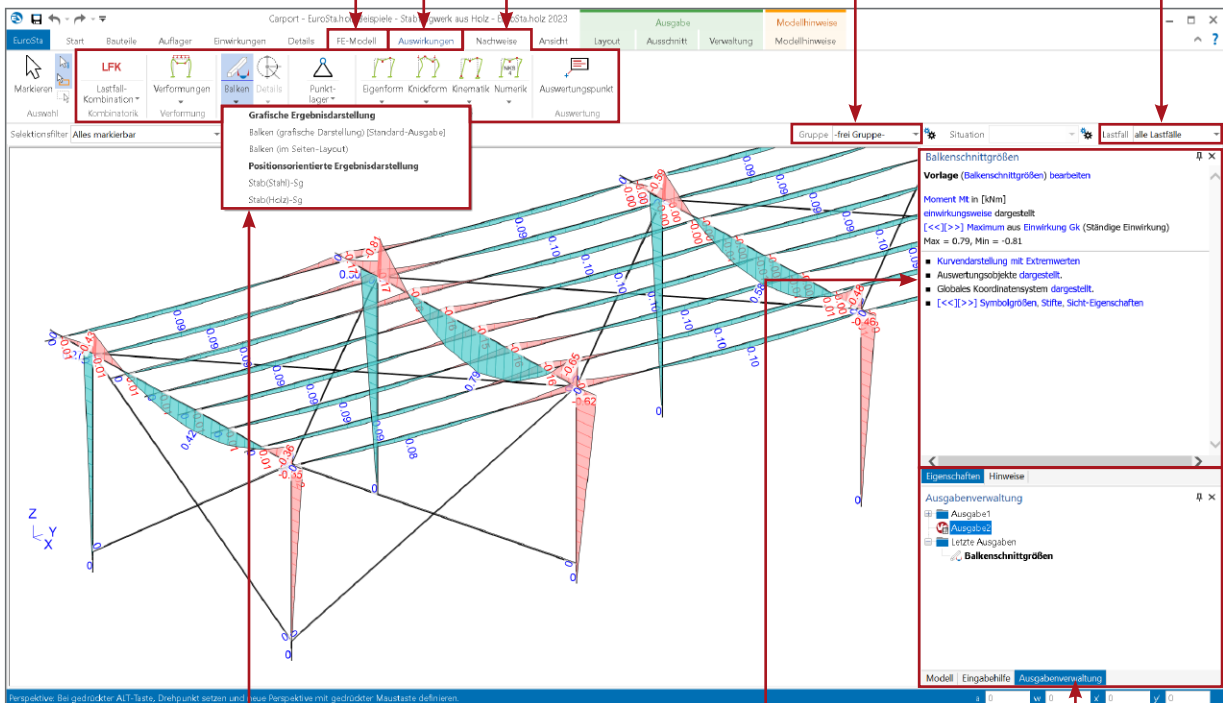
Carport - EuroSta.ho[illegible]eispiele - Stab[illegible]gwerk aus Holz - E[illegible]Sta.holz 2023

Ausgabe
Modellhinweise

EuroSta
Start
Bauteile
Auflager
Einwirkungen
Details
FE-Modell
Auswirkungen
Nachweise
Ansicht
Layout
Ausschnitt
Verwaltung
Modellhinweise

Markieren
Auswahl
LFK
Lastfall-Kombination
Kombinatorik
Verformungen
Verformung
Balken
Details
Punktlager
Eigenform
Knickform
Kinematik
Numerik
Auswertungspunkt
Auswertung

Grafische Ergebnisdarstellung
Balken (grafische Darstellung) [Standard-Ausgabe]
Balken (im Seiten-Layout)
Positionsorientierte Ergebnisdarstellung
Stab(Stahl)-Sg
Stab(Holz)-Sg

Selektionsfilter Alles markierbar
Gruppe -frei Gruppe-
Situation
Lastfall alle Lastfälle

Balkenschnittgrößen
Vorlage (Balkenschnittgrößen) bearbeiten

Moment Mt in [kNm]
einwirkungsweise dargestellt
[<<][>>] Maximum aus Einwirkung Gk (Ständige Einwirkung)
Max = 0.79, Min = -0.81

■ Kurvendarstellung mit Extremwerten
■ Auswertungsobjekte dargestellt.
■ Globales Koordinatensystem dargestellt.
■ [<<][>>] Symbolgrößen, Stifte, Sicht-Eigenschaften

Eigenschaften
Hinweise

Ausgabenverwaltung
Ausgabe1
Ausgabe2
Letzte Ausgaben
Balkenschnittgrößen

Modell
Eingabehilfe
Ausgabenverwaltung

Z
Y
X

-0.81
0.79
-0.65
-0.62
0.42
-0.46
0.09
0.10
0.08
0

Perspektive: Bei gedrückter ALT-Taste, Drehpunkt setzen und neue Perspektive mit gedrückter Maustaste definieren.
a 0
w 0
x 0
y 0